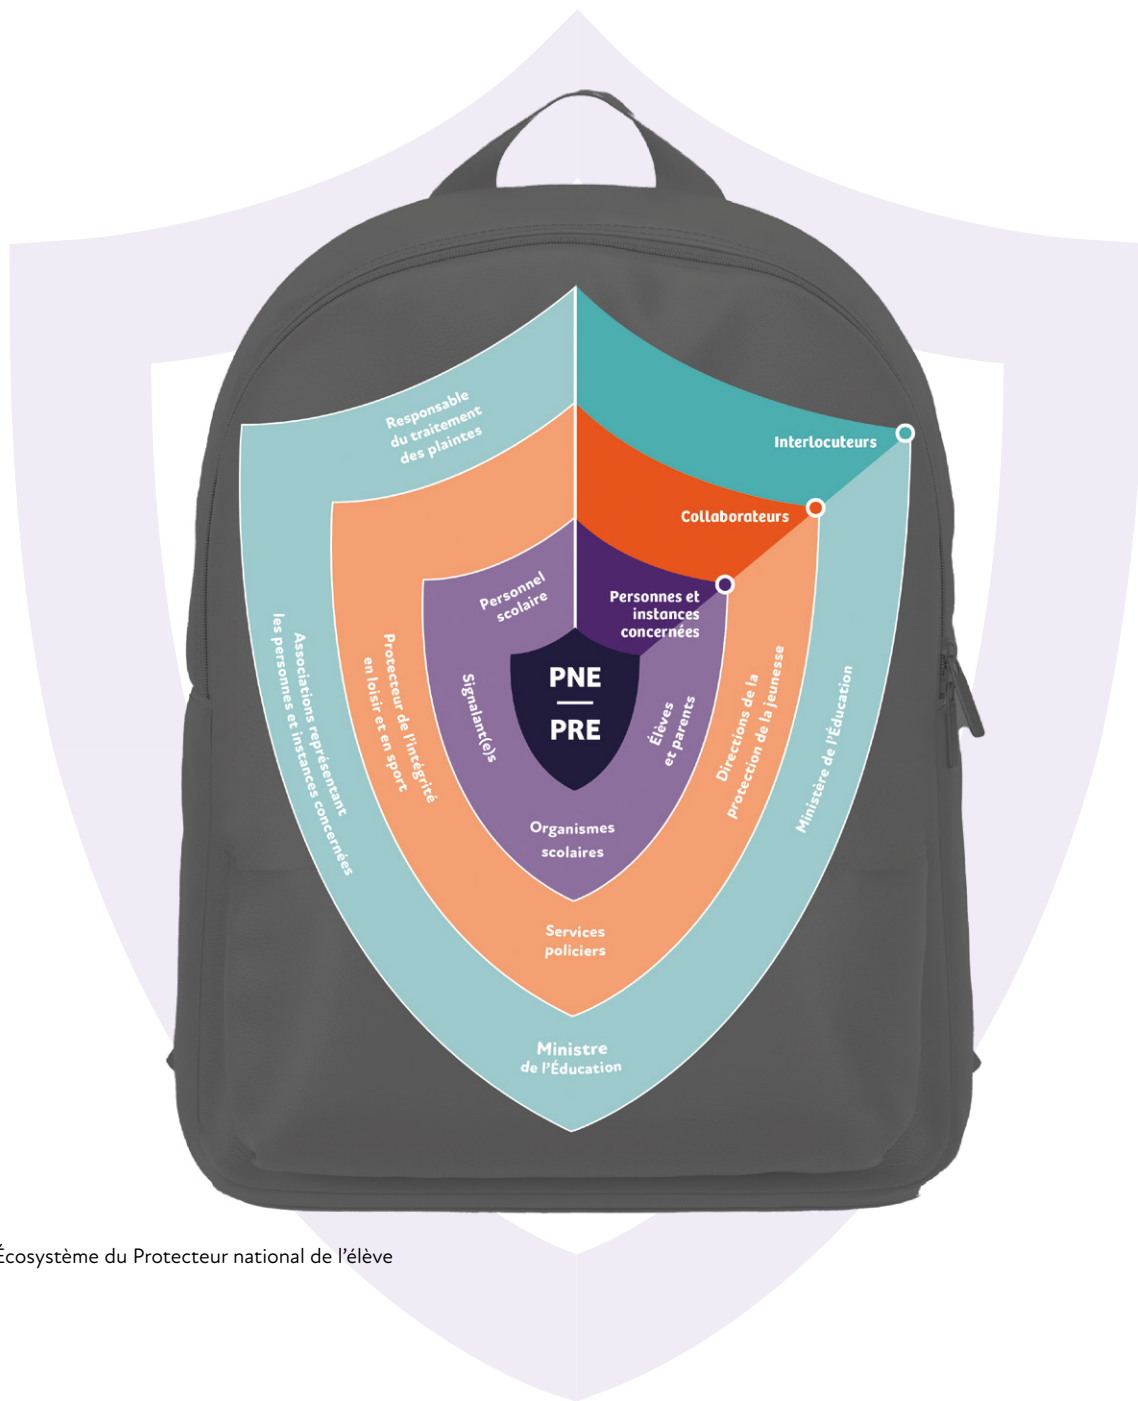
Interlocuteurs

Collaborateurs

Personnes et instances concernées

Responsable du traitement des plaintes

Personnel scolaire

PNE

PRE

Associations représentant les personnes et instances concernées

Protecteur de l'intégrité en loisir et en sport

Signalant(e)s

Élèves et parents

Directions de la protection de la jeunesse

Ministère de l'Éducation

Organismes scolaires

Services policiers

Ministre de l'Éducation

Écosystème du Protecteur national de l'élève